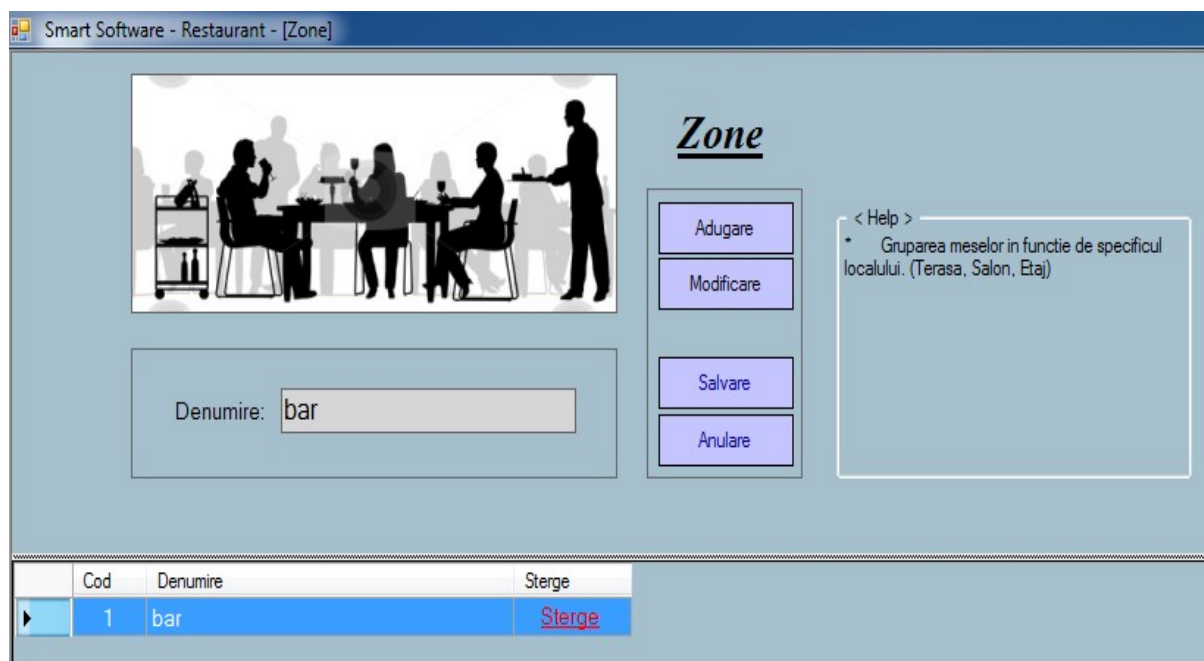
Smart Software - Restaurant - [Zone]

Zone

Adugare

Modificare

Salvare

Anulare

< Help >

* Gruparea meselor in functie de specificul localului. (Terasa, Salon, Etaj)

Denumire: bar

| | Cod | Denumire | Sterge |
|---|---|---|---|
| ▸ | 1 | bar | Sterge |